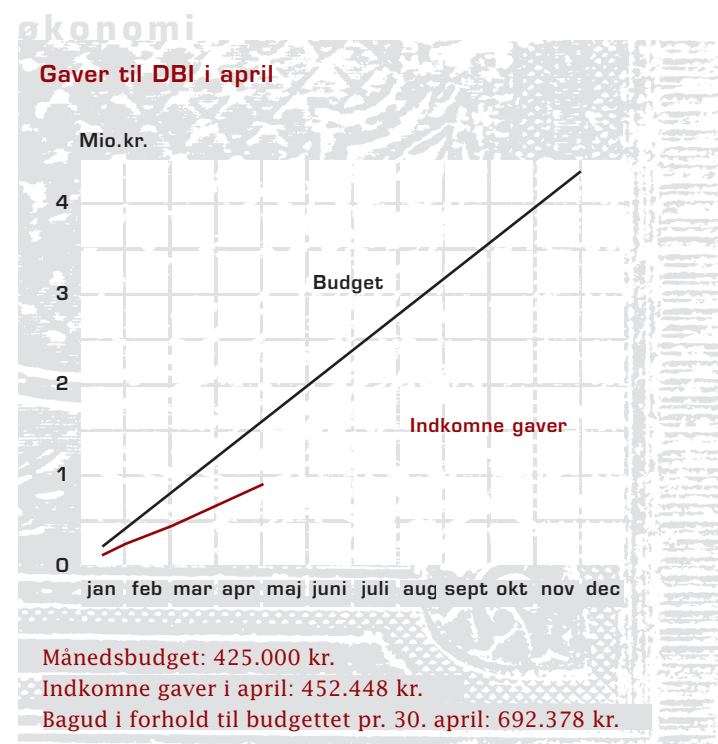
økonomi

Gaver til DBI i april

Mio.kr.

4

3

2

1

0

Budget

Indkomne gaver

jan feb mar apr maj juni juli aug sept okt nov dec

Månedsbudget: 425.000 kr.
Indkomne gaver i april: 452.448 kr.
Bagud i forhold til budgettet pr. 30. april: 692.378 kr.